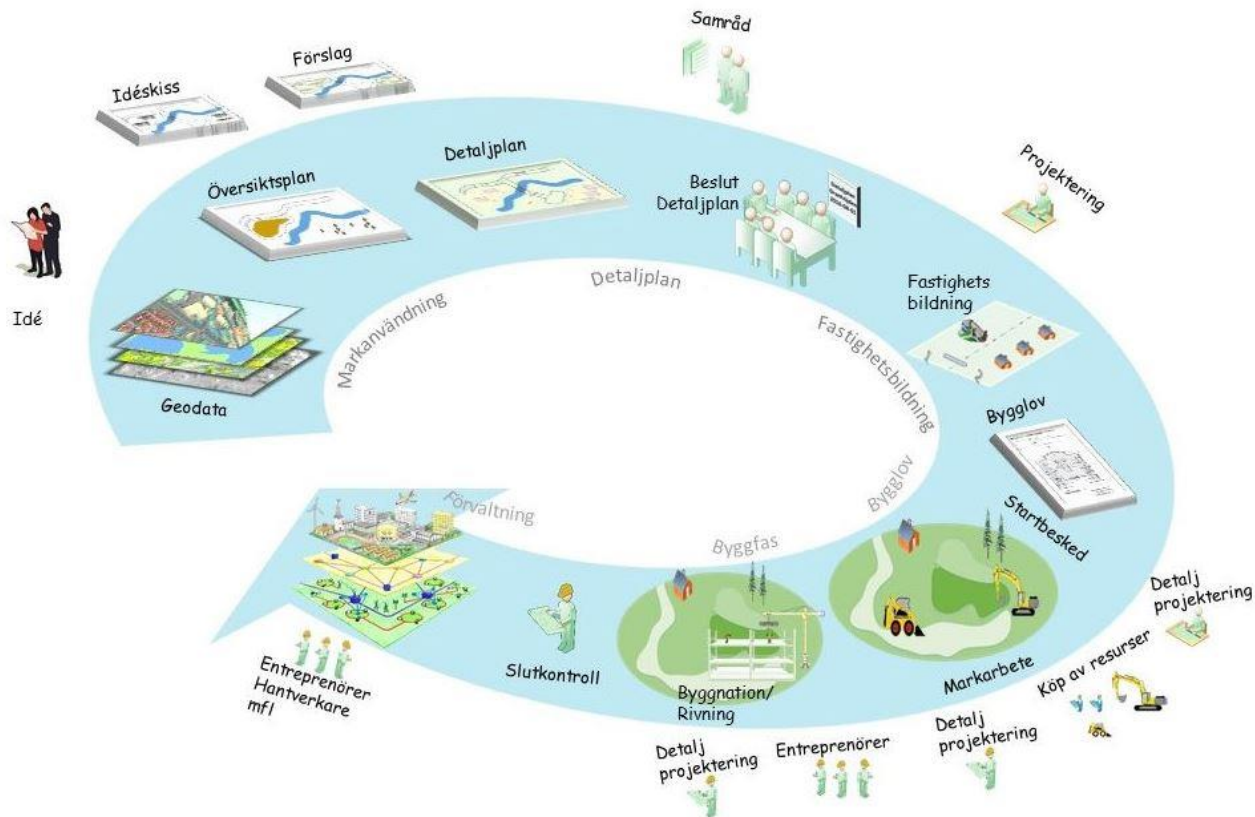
Samråd

Förslag

Idéskiss

Detaljplan

Översiktsplan

Beslut Detaljplan

Projektering

Idé

Detaljplan

Markanvändning

Fastighetsbildning

Fastighets bildning

Geodata

Bygglov

Bygglov

Startbesked

Förvaltning

Byggfas

Detalj projektering

Köp av resurser

Entreprenörer Hantverkare mfl

Slutkontroll

Byggnation/ Rivning

Markarbete

Detalj projektering

Entreprenörer

Detalj projektering